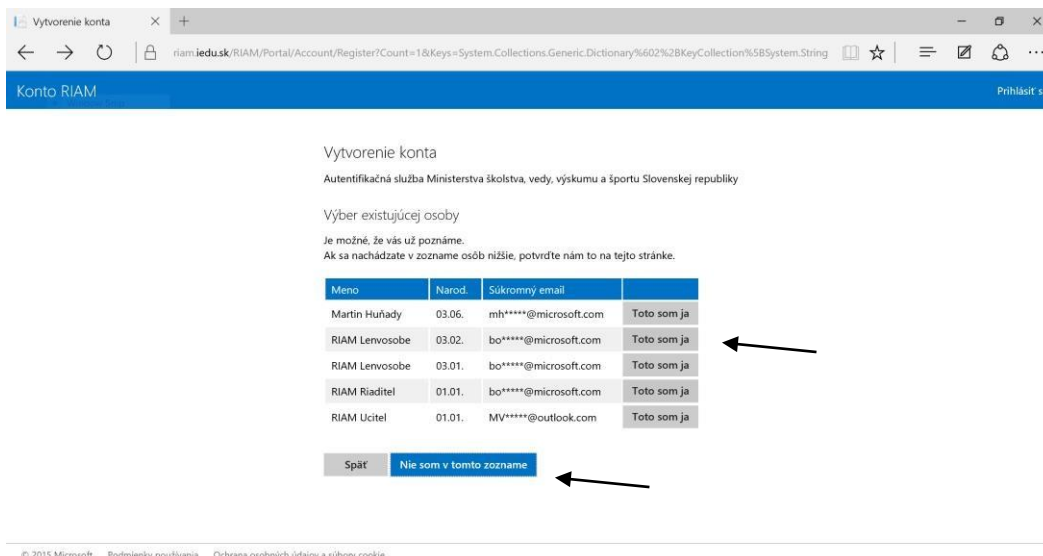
Vytvorenie konta

riam.iedu.sk/RIAM/Portal/Account/Register?Count=1&Keys=System.Collections.Generic.Dictionary%602%2BKeyCollection%5BSystem.String

Konto RIAM

Prihlásiť s

Vytvorenie konta

Autentifikačná služba Ministerstva školstva, vedy, výskumu a športu Slovenskej republiky

Výber existujúcej osoby

Je možné, že vás už poznáme.
Ak sa nachádzate v zozname osôb nižšie, potvrďte nám to na tejto stránke.

| Meno | Narod. | Súkromný email | |
|---|---|---|---|
| Martin Huňady | 03.06. | mh*****@microsoft.com | Toto som ja |
| RIAM Lenvosobe | 03.02. | bo*****@microsoft.com | Toto som ja |
| RIAM Lenvosobe | 03.01. | bo*****@microsoft.com | Toto som ja |
| RIAM Riaditel | 01.01. | bo*****@microsoft.com | Toto som ja |
| RIAM Ucitel | 01.01. | MV*****@outlook.com | Toto som ja |

Späť | Nie som v tomto zozname

© 2015 Microsoft Podmienky používania Ochrana osobných údajov a súbory cookie